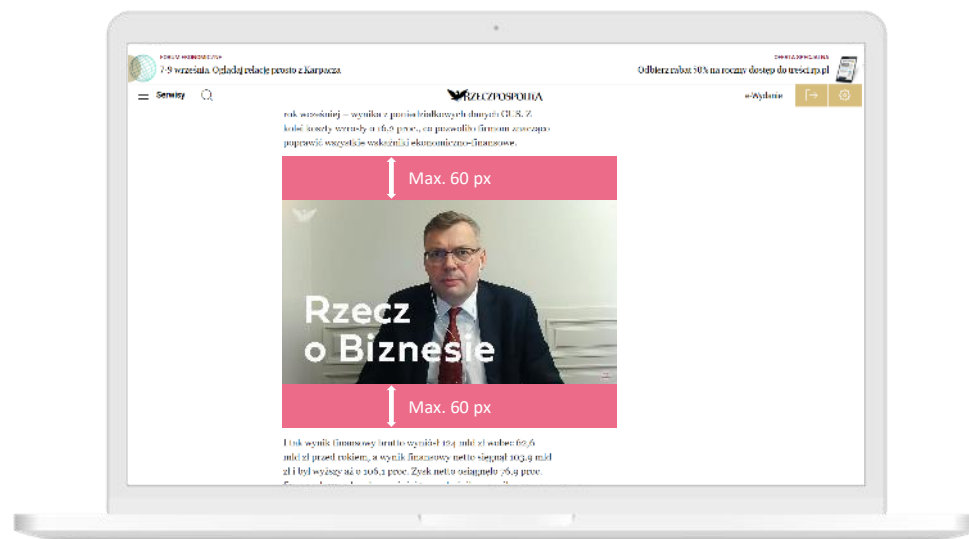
FORUM EKONOMICZNE
7-9 września. Oglądaj relacje prosto z Karpacza

OFERTA SPECJALNA
Odbierz rabat 50% na roczny dostęp do treści rp.pl

Serwisy

RZECZPOSPOLITA

e-Wydanie

rok wcześniej – wynika z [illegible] danych GUS. Z kolei koszty wzrosły o 16,9 proc., co pozwoliło firmom znacząco poprawić wszystkie wskaźniki ekonomiczno-finansowe.

Max. 60 px

Rzecz o Biznesie

Max. 60 px

I tak wynik finansowy brutto wyniósł 124 mld zł wobec 69,6 mld zł przed rokiem, a wynik finansowy netto sięgnął 103,9 mld zł i był wyższy aż o 106,1 proc. Zysk netto osiągnęło 76,9 proc.